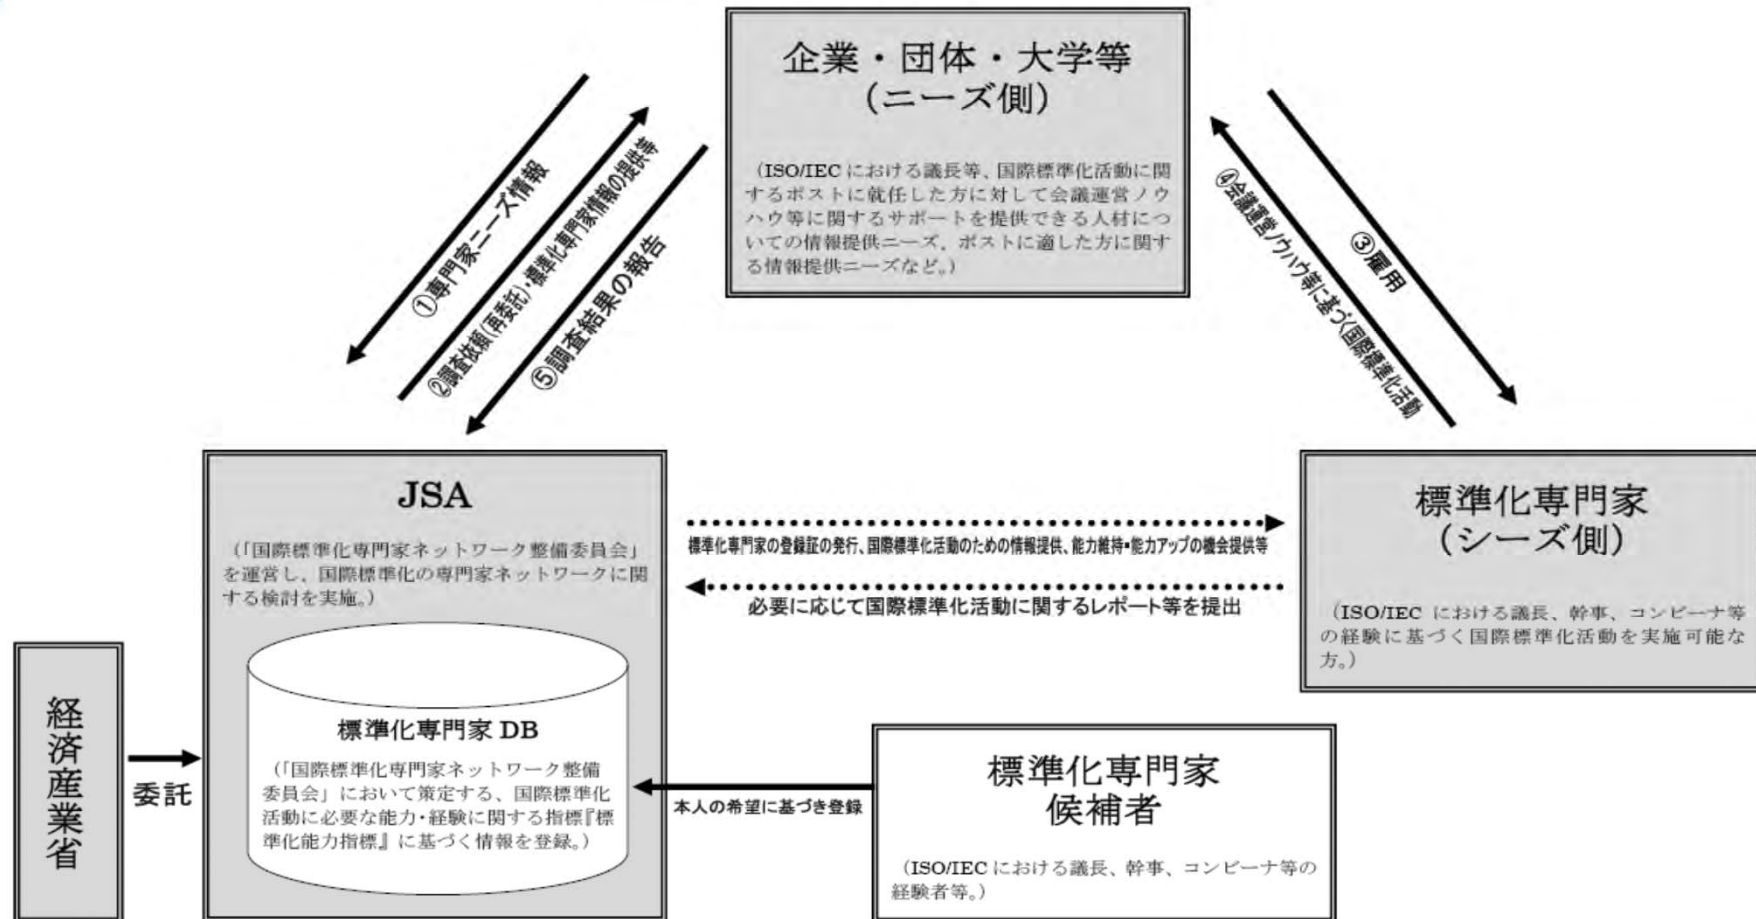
企業・団体・大学等
（ニーズ側）

（ISO/IEC における議長等、国際標準化活動に関するポストに就任した方に対して会議運営ノウハウ等に関するサポートを提供できる人材についての情報提供ニーズ、ポストに適した方に関する情報提供ニーズなど。）

①専門家ニーズ情報

②調査依頼(再委託)・標準化専門家情報の提供等

⑤調査結果の報告

③雇用

④会議運営ノウハウ等に基づく国際標準化活動

JSA

（「国際標準化専門家ネットワーク整備委員会」を運営し、国際標準化の専門家ネットワークに関する検討を実施。）

標準化専門家 DB

（「国際標準化専門家ネットワーク整備委員会」において策定する、国際標準化活動に必要な能力・経験に関する指標『標準化能力指標』に基づく情報を登録。）

標準化専門家の登録証の発行、国際標準化活動のための情報提供、能力維持・能力アップの機会提供等

必要に応じて国際標準化活動に関するレポート等を提出

標準化専門家
（シーズ側）

（ISO/IEC における議長、幹事、コンビーナ等の経験に基づく国際標準化活動を実施可能な方。）

経済産業省

委託

本人の希望に基づき登録

標準化専門家
候補者

（ISO/IEC における議長、幹事、コンビーナ等の経験者等。）